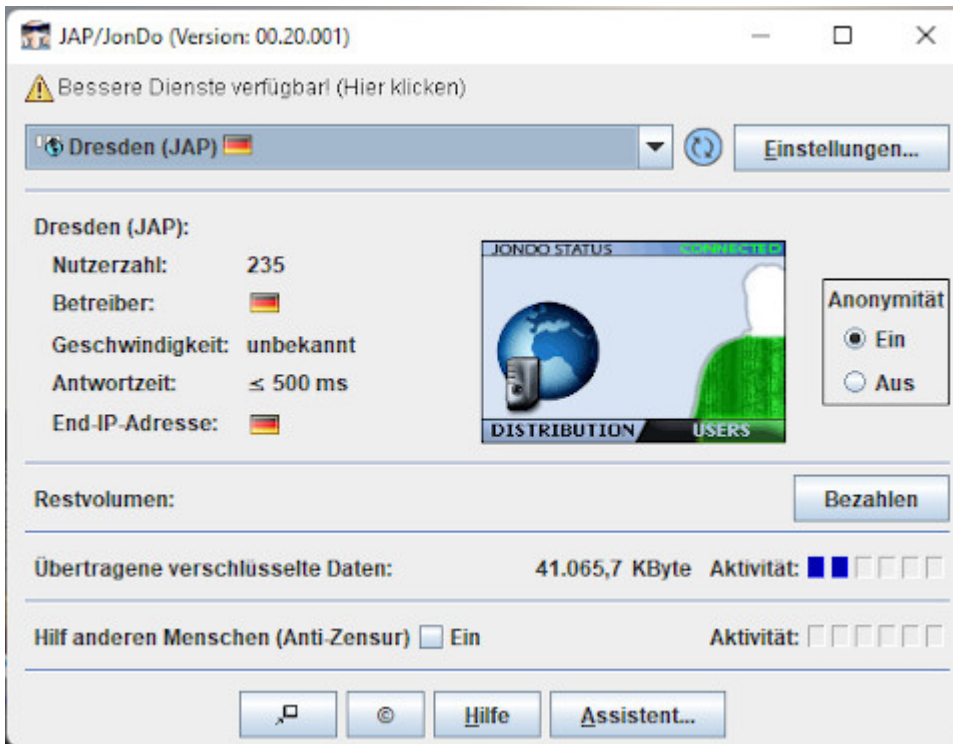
JAP/JonDo (Version: 00.20.001)

Bessere Dienste verfügbar! (Hier klicken)

Dresden (JAP)

Einstellungen...

Dresden (JAP):

Nutzerzahl: 235

Betreiber:

Geschwindigkeit: unbekannt

Antwortzeit: ≤ 500 ms

End-IP-Adresse:

JONDO STATUS CONNECTED

DISTRIBUTION USERS

Anonymität

Ein

Aus

Restvolumen:

Bezahlen

Übertragene verschlüsselte Daten: 41.065,7 KByte Aktivität:

Hilf anderen Menschen (Anti-Zensur) Ein

Aktivität:

©

Hilfe

Assistent...